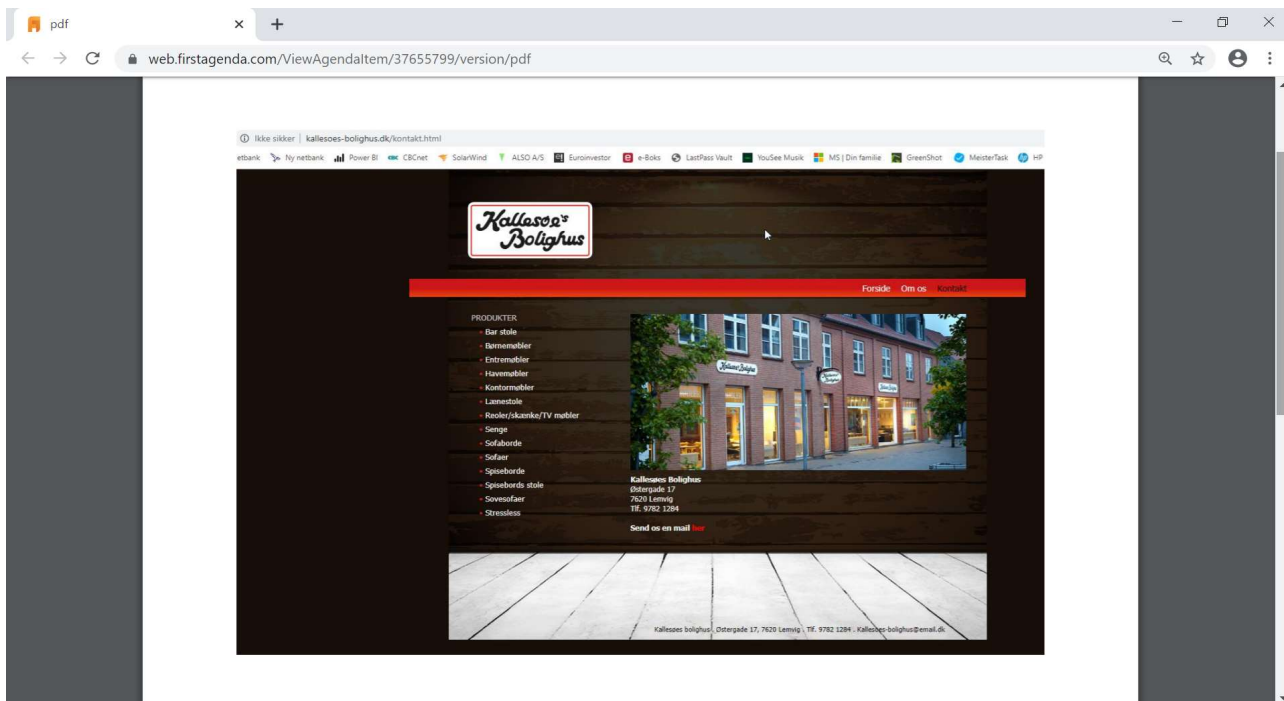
pdf
web.firstagenda.com/ViewAgendaItem/37655799/version/pdf

Ikke sikker | kallesoes-bolighus.dk/kontakt.html
etbank Ny netbank Power BI CBCnet SolarWind ALSO A/S Euroinvestor e-Boks LastPass Vault YouSee Musik MS | Din familie GreenShot MeisterTask HP

Kallesøe's Bolighus

Forside Om os Kontakt

PRODUKTER
Bar stole
Børnemøbler
Entremøbler
Havemøbler
Kontormøbler
Lænestole
Reoler/skænke/TV møbler
Senge
Sofaborde
Sofaer
Spiseborde
Spisebords stole
Sovesofaer
Stressless

Kallesøes Bolighus
Østergade 17
7620 Lemvig
Tlf. 9782 1284

Send os en mail her

Kallesøes bolighus . Østergade 17, 7620 Lemvig . Tlf. 9782 1284 . Kallesoes-bolighus@email.dk